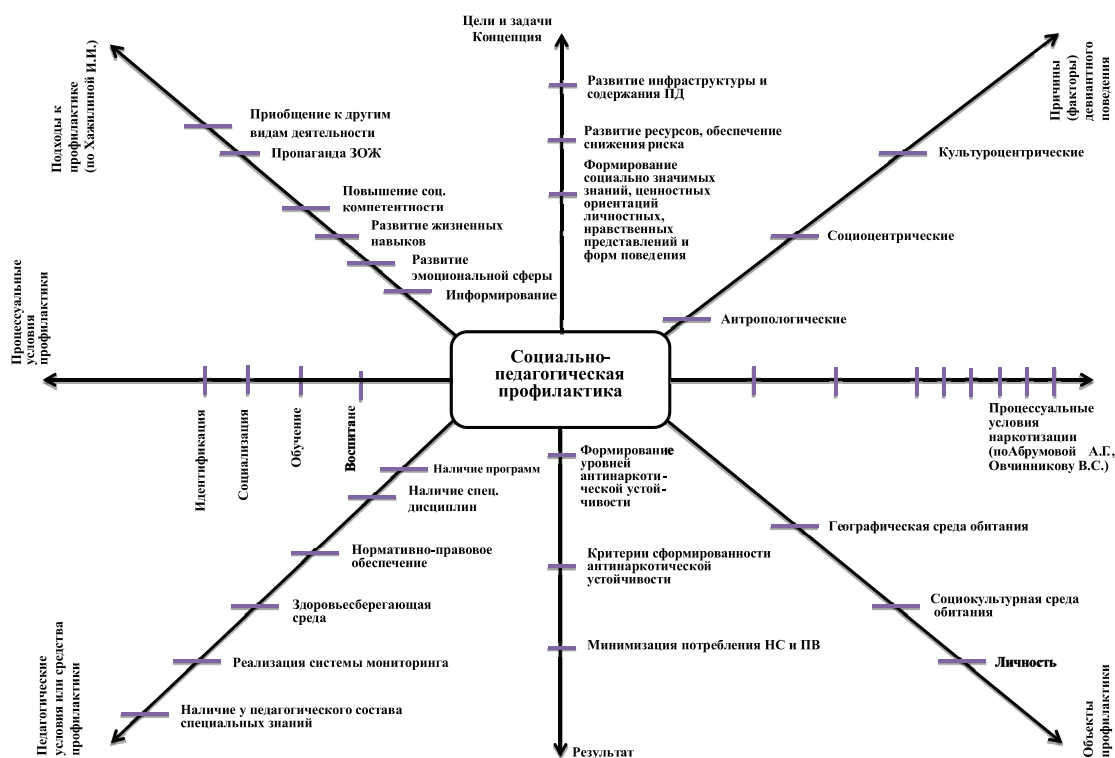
Цели и задачи
Концепция

Развитие инфраструктуры и содержания ПД

Развитие ресурсов, обеспечение снижения риска

Формирование социально значимых знаний, ценностных ориентаций личностных, нравственных представлений и форм поведения

Подходы к профилактике (по Хажилиной И.И.)

Приобщение к другим видам деятельности

Пропаганда ЗОЖ

Повышение соц. компетентности

Развитие жизненных навыков

Развитие эмоциональной сферы

Информирование

Причины (факторы) девиантного поведения

Культуроцентрические

Социоцентрические

Антропологические

Процессуальные условия профилактики

Социально-педагогическая профилактика

Идентификация

Социализация

Обучение

Воспитание

Процессуальные условия наркотизации (поАбрумовой А.Г., Овчинникову В.С.)

Наличие программ

Наличие спец. дисциплин

Нормативно-правовое обеспечение

Здоровьесберегающая среда

Реализация системы мониторинга

Наличие у педагогического состава специальных знаний

Педагогические условия или средства профилактики

Формирование уровней антинаркотической устойчивости

Критерии сформированности антинаркотической устойчивости

Минимизация потребления НС и ПВ

Результат

Географическая среда обитания

Социокультурная среда обитания

Личность

Объекты профилактики